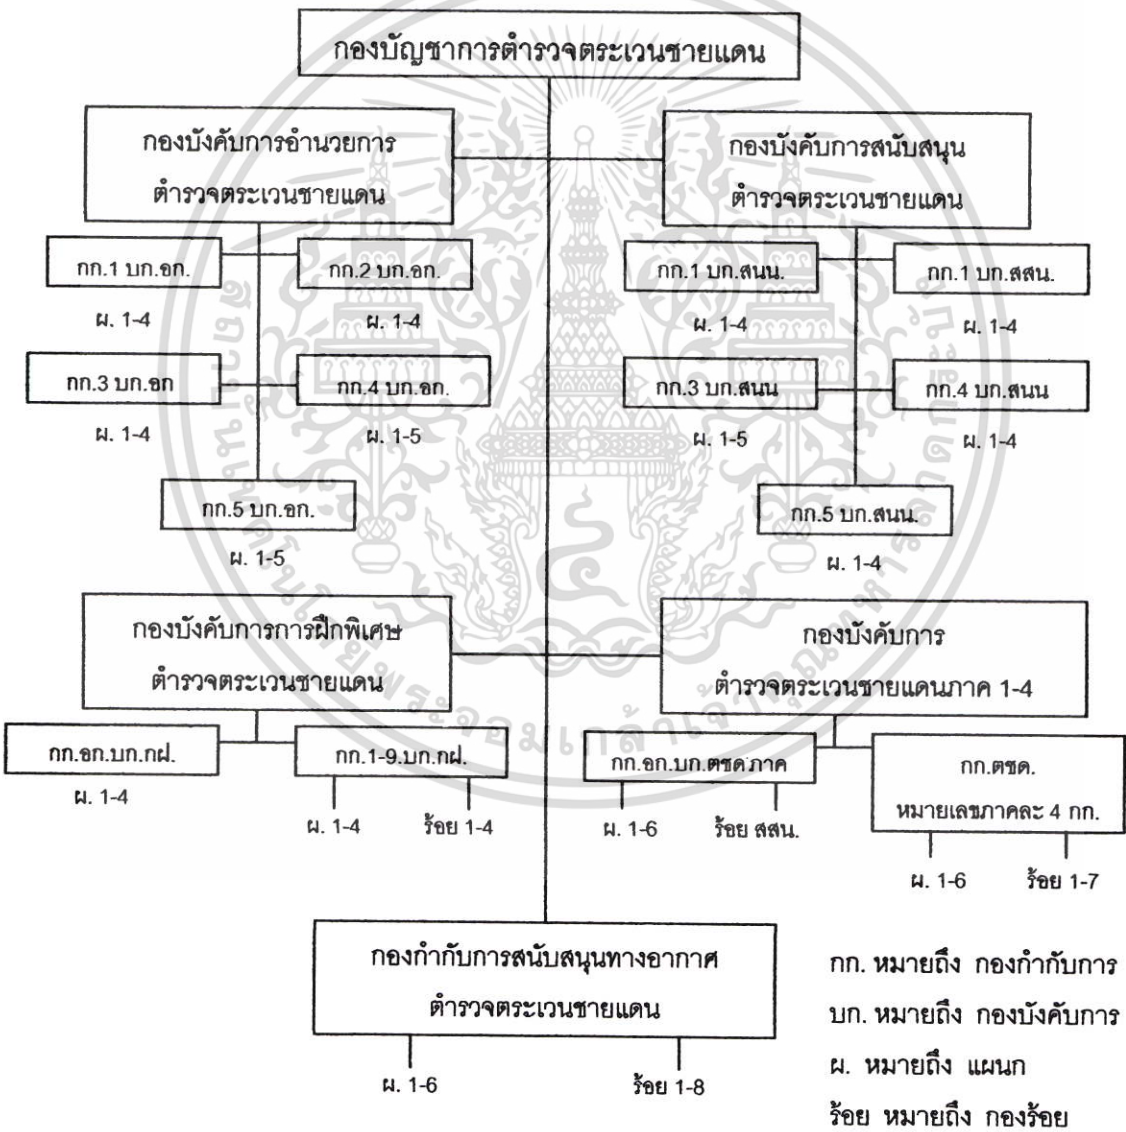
กองบัญชาการตำรวจตระเวนชายแดน

กองบังคับการอำนวยการ ตำรวจตระเวนชายแดน

กก.1 บก.อก.
ผ. 1-4

กก.2 บก.อก.
ผ. 1-4

กก.3 บก.อก
ผ. 1-4

กก.4 บก.อก.
ผ. 1-5

กก.5 บก.อก.
ผ. 1-5

กองบังคับการสนับสนุน ตำรวจตระเวนชายแดน

กก.1 บก.สนน.
ผ. 1-4

กก.1 บก.สสน.
ผ. 1-4

กก.3 บก.สนน
ผ. 1-5

กก.4 บก.สนน
ผ. 1-4

กก.5 บก.สนน.
ผ. 1-4

กองบังคับการการฝึกพิเศษ ตำรวจตระเวนชายแดน

กก.อก.บก.กฝ.
ผ. 1-4

กก.1-9.บก.กฝ.
ผ. 1-4
ร้อย 1-4

กองบังคับการ ตำรวจตระเวนชายแดนภาค 1-4

กก.อก.บก.ตชด.ภาค
ผ. 1-6
ร้อย สสน.

กก.ตชด. หมายเลขภาคละ 4 กก.
ผ. 1-6
ร้อย 1-7

กองกำกับการสนับสนุนทางอากาศ ตำรวจตระเวนชายแดน
ผ. 1-6
ร้อย 1-8

กก. หมายถึง กองกำกับการ
บก. หมายถึง กองบังคับการ
ผ. หมายถึง แผนก
ร้อย หมายถึง กองร้อย